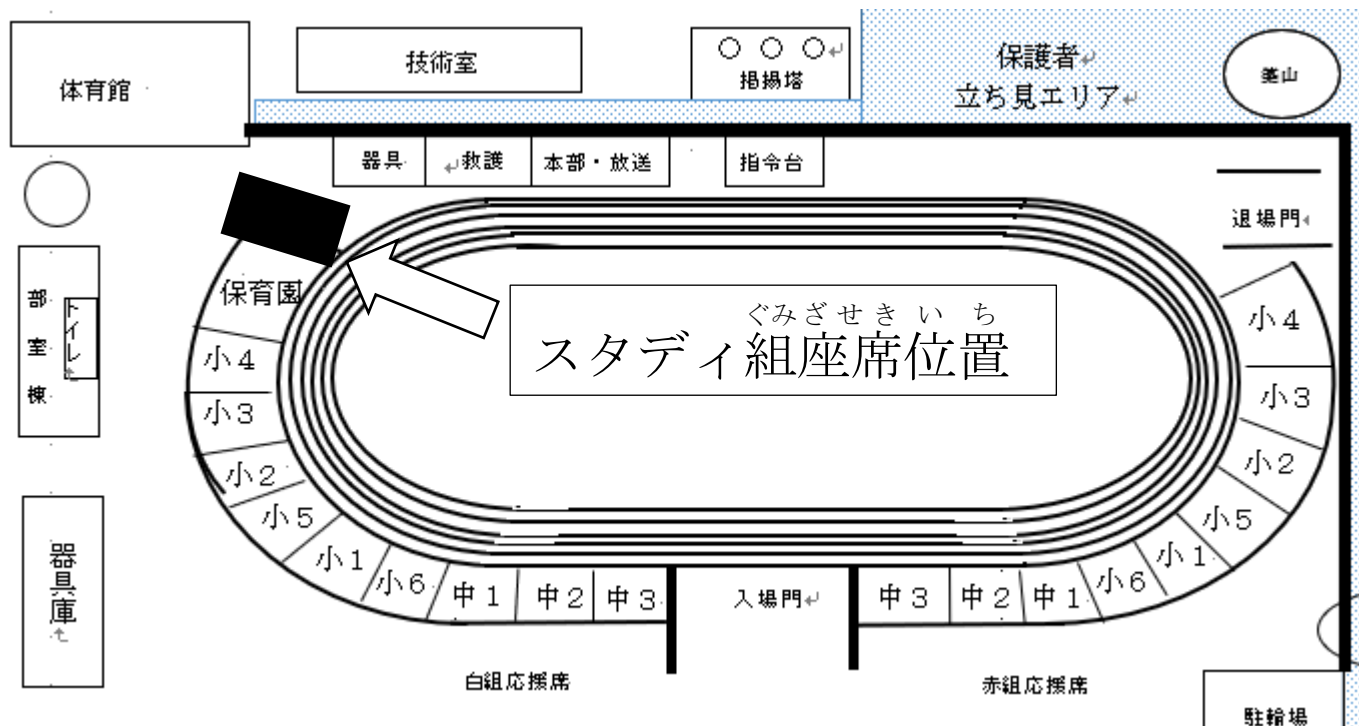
体育館

技術室

○ ○ ○
掲揚塔

保護者
立ち見エリア

築山

器具
救護
本部・放送
指令台

退場門

部
室
棟

トイレ

保育園

ぐみざせきいち
スタディ組座席位置

小4
小3
小2
小5
小1
小6
中1
中2
中3

入場門

中3
中2
中1
小6
小1
小5
小2
小3
小4

器具庫

白組応援席

赤組応援席

駐輪場